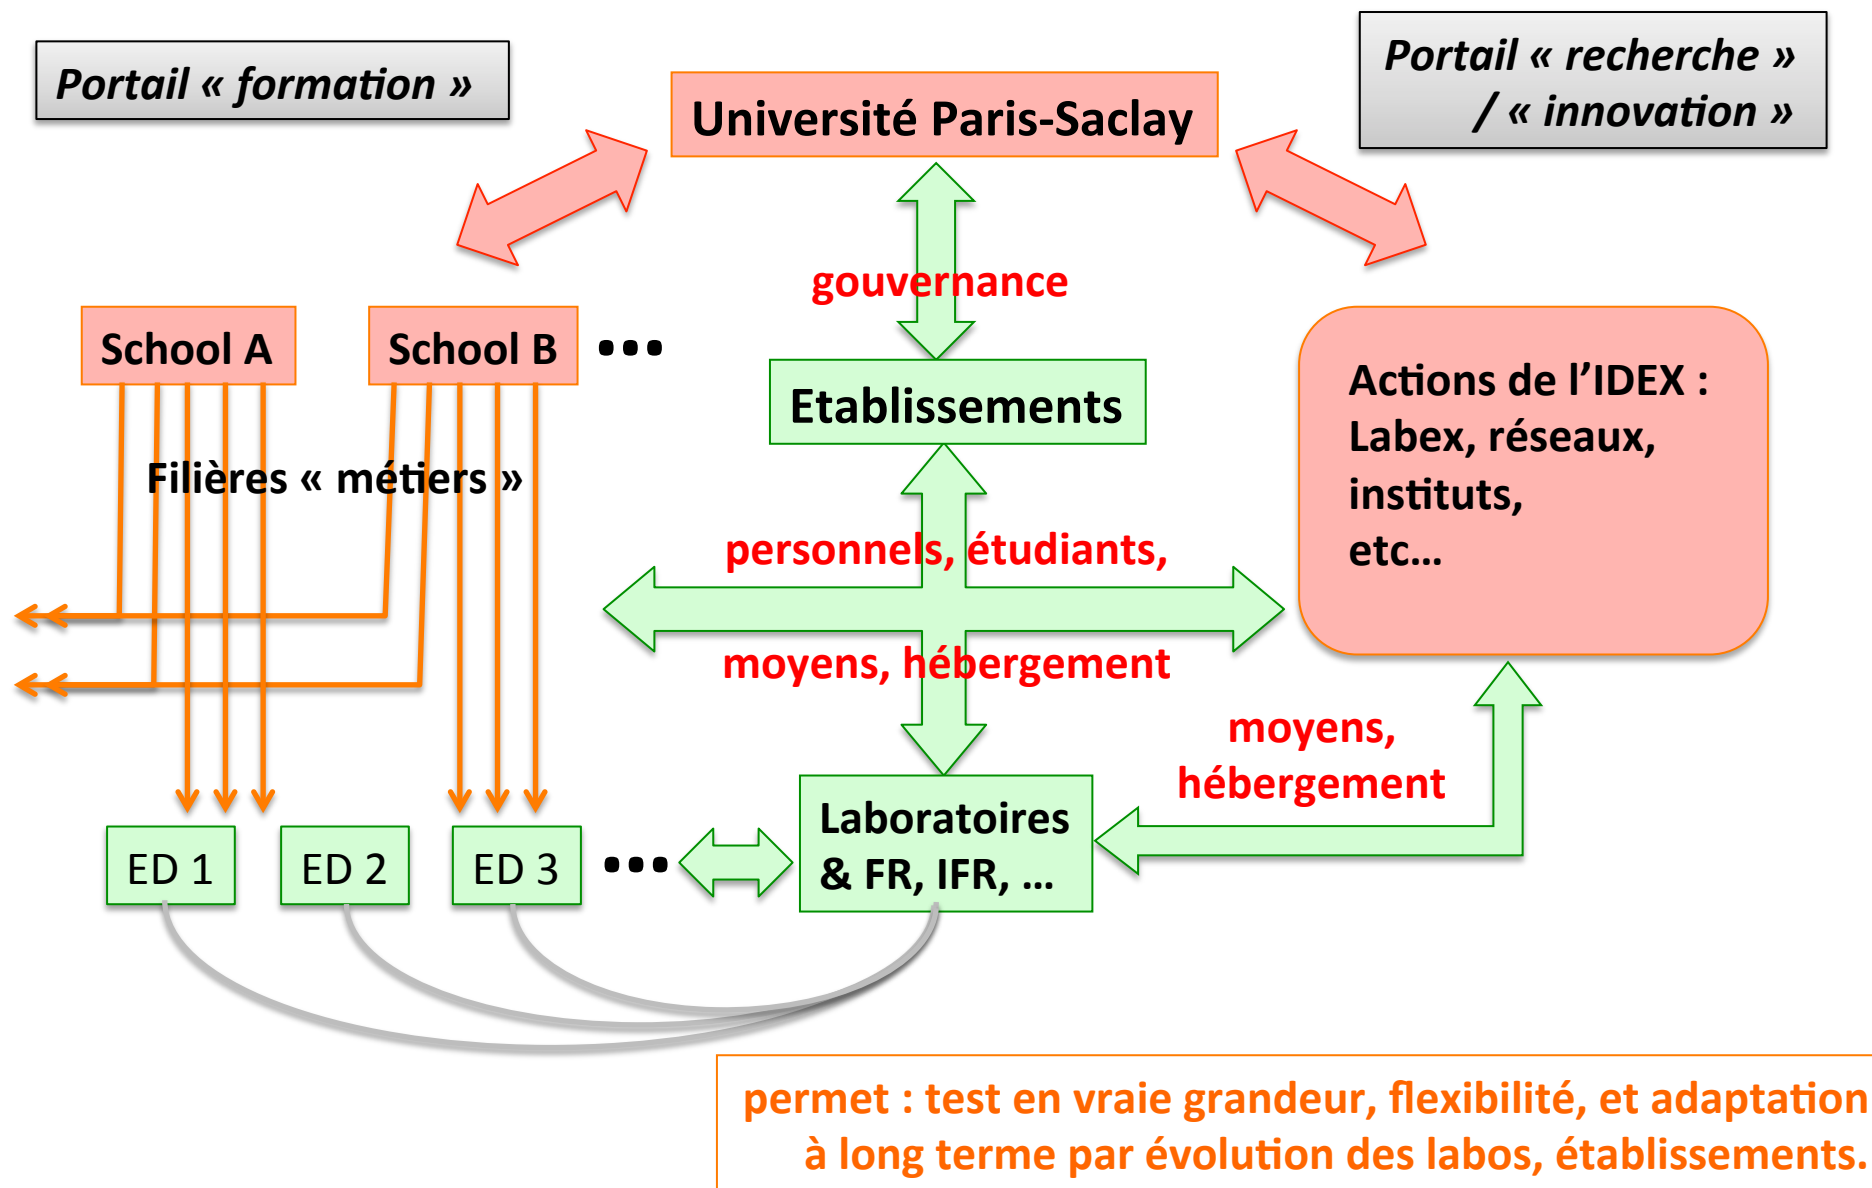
Portail « formation »

Université Paris-Saclay

Portail « recherche » / « innovation »

gouvernance

School A

School B

…

Etablissements

Actions de l'IDEX : Labex, réseaux, instituts, etc…

Filières « métiers »

personnels, étudiants,

moyens, hébergement

moyens, hébergement

ED 1

ED 2

ED 3

…

Laboratoires & FR, IFR, …

permet : test en vraie grandeur, flexibilité, et adaptation à long terme par évolution des labos, établissements.